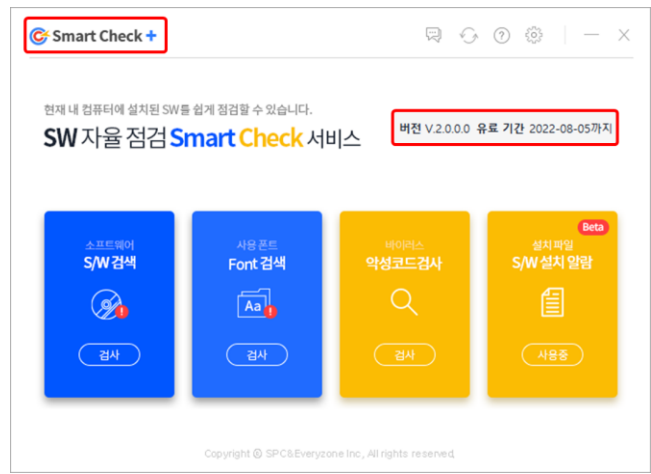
Smart Check +

현재 내 컴퓨터에 설치된 SW를 쉽게 점검할 수 있습니다.

SW 자율 점검 Smart Check 서비스

버전 V.2.0.0.0 유료 기간 2022-08-05까지

소프트웨어
S/W 검색
검사

사용 폰트
Font 검색
Aa
검사

바이러스
악성코드검사
검사

Beta
설치 파일
S/W 설치 알람
사용중

Copyright © SPC&Everyzone Inc., All rights reserved.